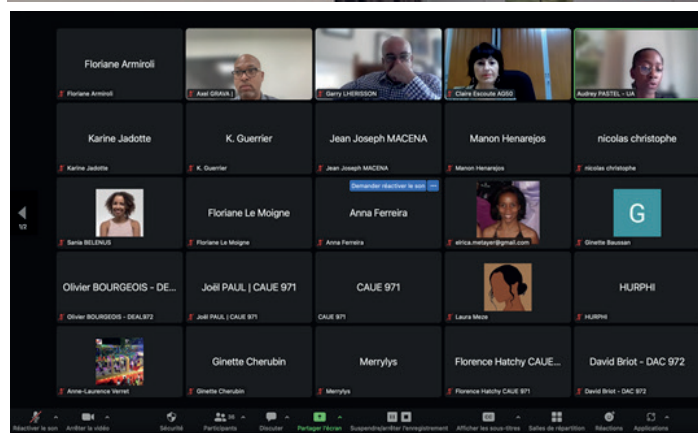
Floriane Armiroli

Floriane Armiroli

Axel GRAVA |

Garry LHERISSON

Claire Escoute AGSO

Audrey PASTEL - UA

Karine Jadotte

Karine Jadotte

K. Guerrier

K. Guerrier

Jean Joseph MACENA

Jean Joseph MACENA

Manon Henarejos

Manon Henarejos

nicolas christophe

nicolas christophe

1/2

Sania BELENUS

Floriane Le Moigne

Floriane Le Moigne

Demander réactiver le son

Anna Ferreira

Anna Ferreira

elrica.metayer@gmail.com

G

Ginette Baussan

Olivier BOURGEOIS - DE...

Olivier BOURGEOIS - DEAL972

Joël PAUL | CAUE 971

Joël PAUL | CAUE 971

CAUE 971

CAUE 971

Laura Meze

HURPHI

HURPHI

Anne-Laurence Verret

Ginette Cherubin

Ginette Cherubin

Merrlyys

Merrlyys

Florence Hatchy CAUE...

Florence Hatchy CAUE 971

David Briot - DAC 972

David Briot - DAC 972

Réactiver le son

Arrêter la vidéo

Sécurité

Participants 36

Discuter

Partager l'écran

Suspendre/arrêter l'enregistrement

Afficher les sous-titres

Salles de répartition

Réactions

Applications